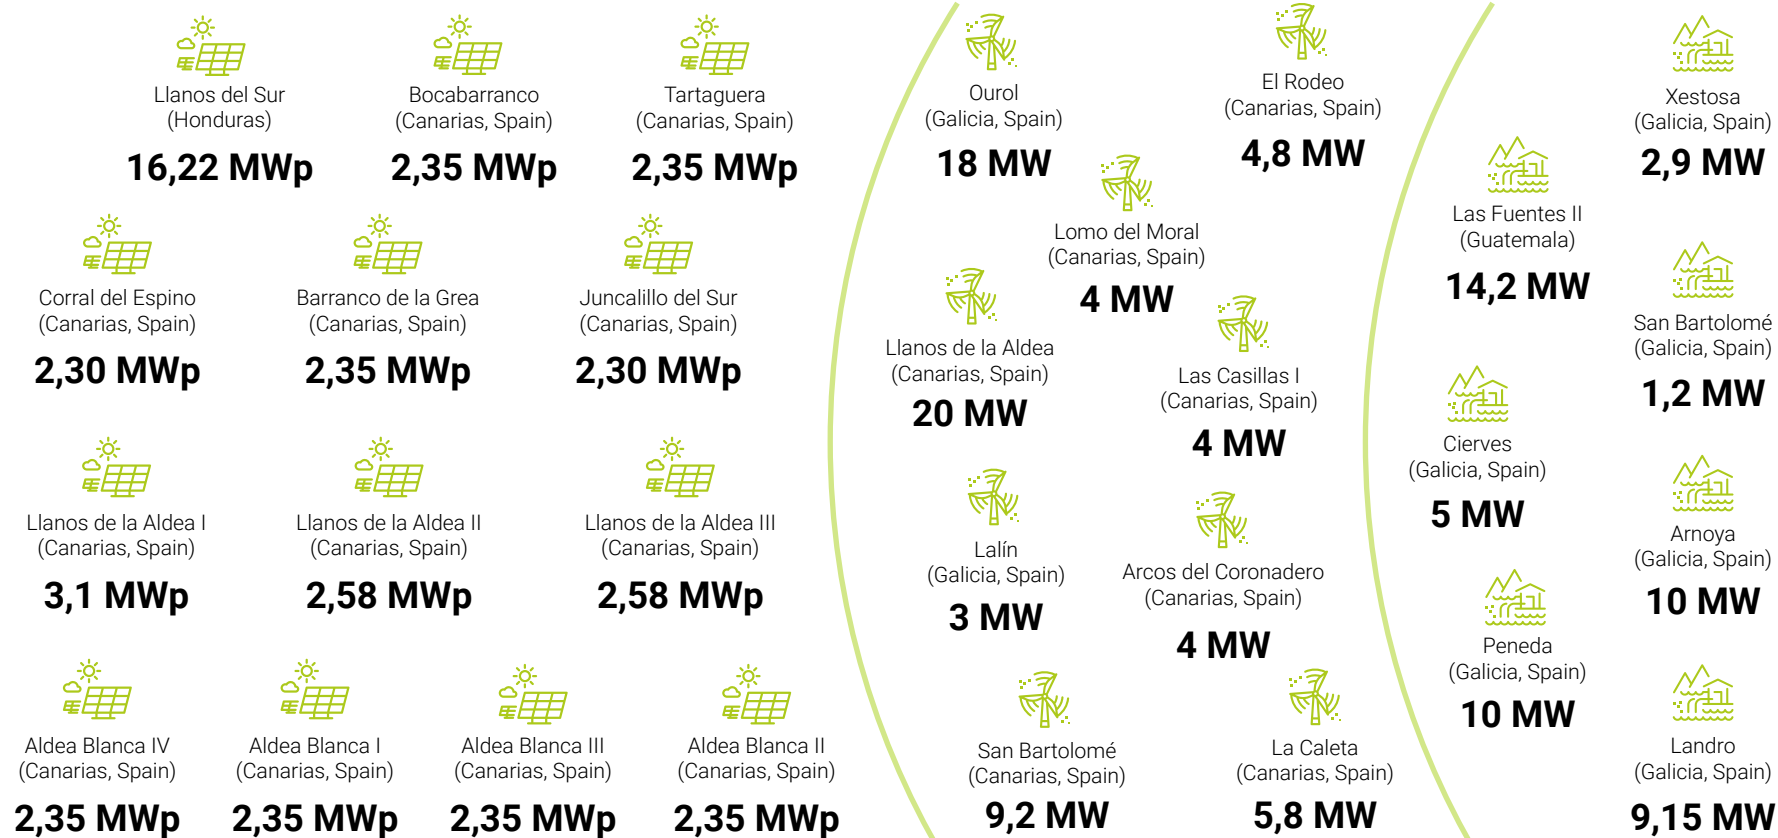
Llanos del Sur
(Honduras)
16,22 MWp

Bocabarranco
(Canarias, Spain)
2,35 MWp

Tartaguera
(Canarias, Spain)
2,35 MWp

Corral del Espino
(Canarias, Spain)
2,30 MWp

Barranco de la Grea
(Canarias, Spain)
2,35 MWp

Juncalillo del Sur
(Canarias, Spain)
2,30 MWp

Llanos de la Aldea I
(Canarias, Spain)
3,1 MWp

Llanos de la Aldea II
(Canarias, Spain)
2,58 MWp

Llanos de la Aldea III
(Canarias, Spain)
2,58 MWp

Aldea Blanca IV
(Canarias, Spain)
2,35 MWp

Aldea Blanca I
(Canarias, Spain)
2,35 MWp

Aldea Blanca III
(Canarias, Spain)
2,35 MWp

Aldea Blanca II
(Canarias, Spain)
2,35 MWp

Ourol
(Galicia, Spain)
18 MW

El Rodeo
(Canarias, Spain)
4,8 MW

Lomo del Moral
(Canarias, Spain)
4 MW

Llanos de la Aldea
(Canarias, Spain)
20 MW

Las Casillas I
(Canarias, Spain)
4 MW

Lalín
(Galicia, Spain)
3 MW

Arcos del Coronadero
(Canarias, Spain)
4 MW

San Bartolomé
(Canarias, Spain)
9,2 MW

La Caleta
(Canarias, Spain)
5,8 MW

Las Fuentes II
(Guatemala)
14,2 MW

Cierves
(Galicia, Spain)
5 MW

Peneda
(Galicia, Spain)
10 MW

Xestosa
(Galicia, Spain)
2,9 MW

San Bartolomé
(Galicia, Spain)
1,2 MW

Arnoya
(Galicia, Spain)
10 MW

Landro
(Galicia, Spain)
9,15 MW